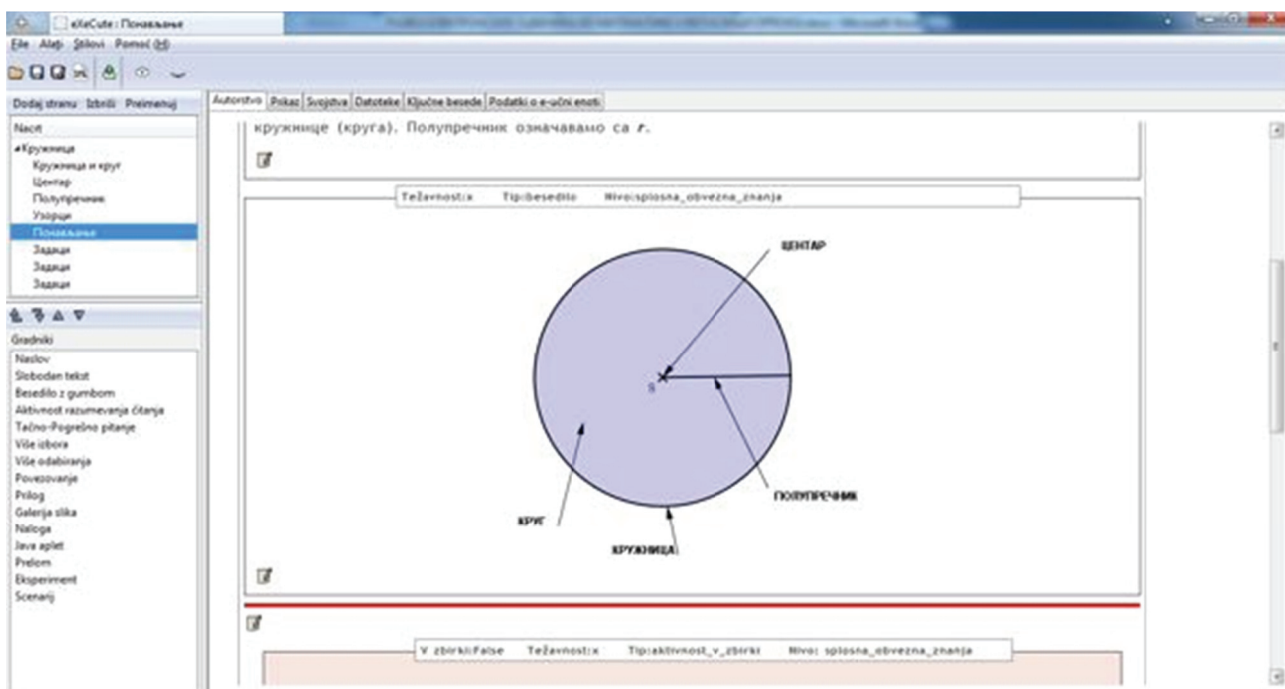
eXeCute : Понављање

File Alati Stilovi Pomoć (H)

Dodaj stranu Izbriši Preimenuj

Nacrt
Кружница
Кружница и круг
Центар
Полупречник
Узорци
Понављање
Задаци
Задаци
Задаци

Gradniki
Naslov
Slobodan tekst
Besedilo z gumbom
Aktivnost razumevanja čitanja
Tačno-Pogrešno pitanje
Više izbora
Više odabiranja
Povezovanje
Prilog
Galerija slika
Naloga
Java aplet
Prelom
Eksperiment
Scenarij

Autorstvo | Prikaz | Svojstva | Datoteke | Ključne besede | Podatki o e-učni enoti

кружнице (круга). Полупречник означавамо са r.

Težavnost:x Tip:besedilo Nivo:splosna_obvezna_znanja

ЦЕНТАР

S

ПОЛУПРЕЧНИК

КРУГ

КРУЖНИЦА

V zbirki:False Težavnost:x Tip:aktivnost_v_zbirki Nivo: splosna_obvezna_znanja